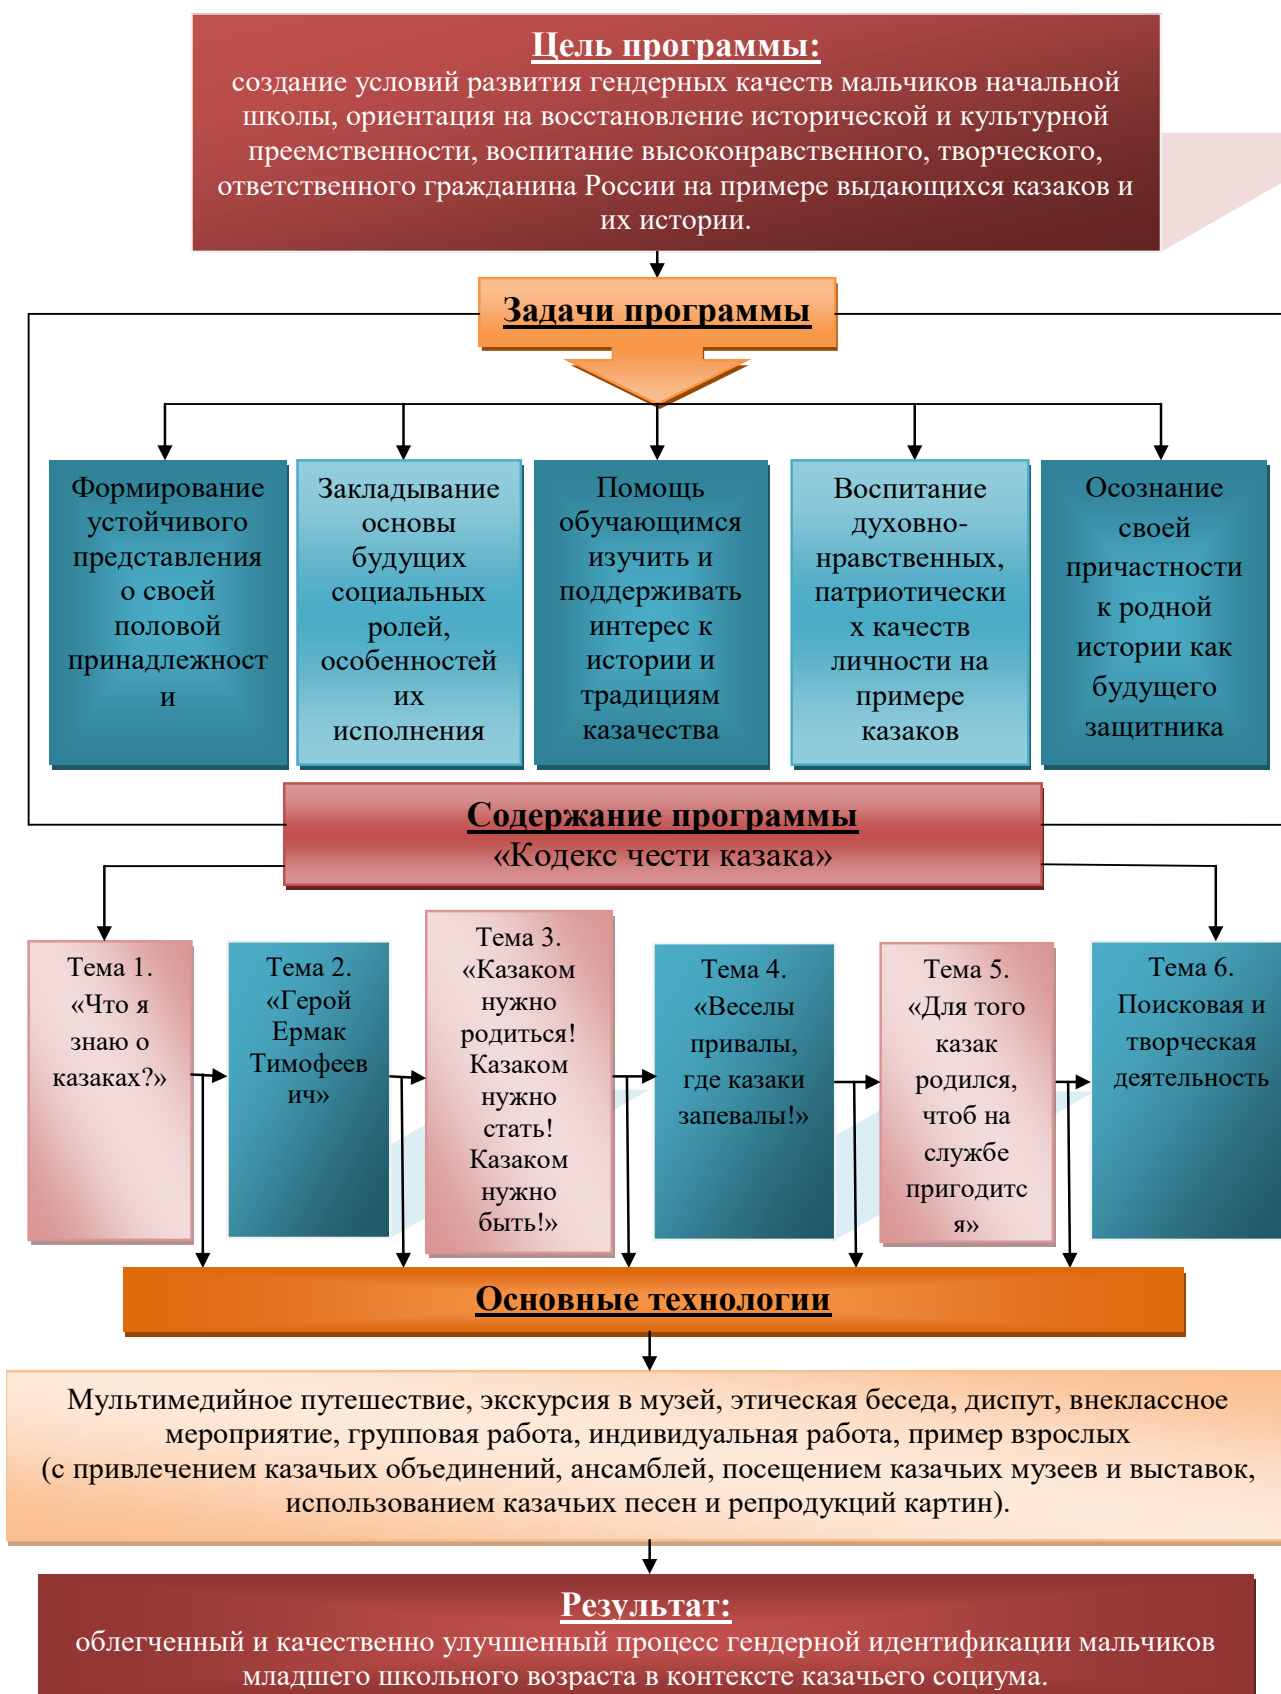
Цель программы:
создание условий развития гендерных качеств мальчиков начальной школы, ориентация на восстановление исторической и культурной преемственности, воспитание высоконравственного, творческого, ответственного гражданина России на примере выдающихся казаков и их истории.

Задачи программы

Формирование устойчивого представления о своей половой принадлежности

Закладывание основы будущих социальных ролей, особенностей их исполнения

Помощь обучающимся изучить и поддерживать интерес к истории и традициям казачества

Воспитание духовно-нравственных, патриотических качеств личности на примере казаков

Осознание своей причастности к родной истории как будущего защитника

Содержание программы
«Кодекс чести казака»

Тема 1. «Что я знаю о казаках?»

Тема 2. «Герой Ермак Тимофеевич»

Тема 3. «Казаком нужно родиться! Казаком нужно стать! Казаком нужно быть!»

Тема 4. «Веселы привалы, где казаки запевалы!»

Тема 5. «Для того казак родился, чтоб на службе пригодился»

Тема 6. Поисковая и творческая деятельность

Основные технологии

Мультимедийное путешествие, экскурсия в музей, этическая беседа, диспут, внеклассное мероприятие, групповая работа, индивидуальная работа, пример взрослых (с привлечением казачьих объединений, ансамблей, посещением казачьих музеев и выставок, использованием казачьих песен и репродукций картин).

Результат:
облегченный и качественно улучшенный процесс гендерной идентификации мальчиков младшего школьного возраста в контексте казачьего социума.